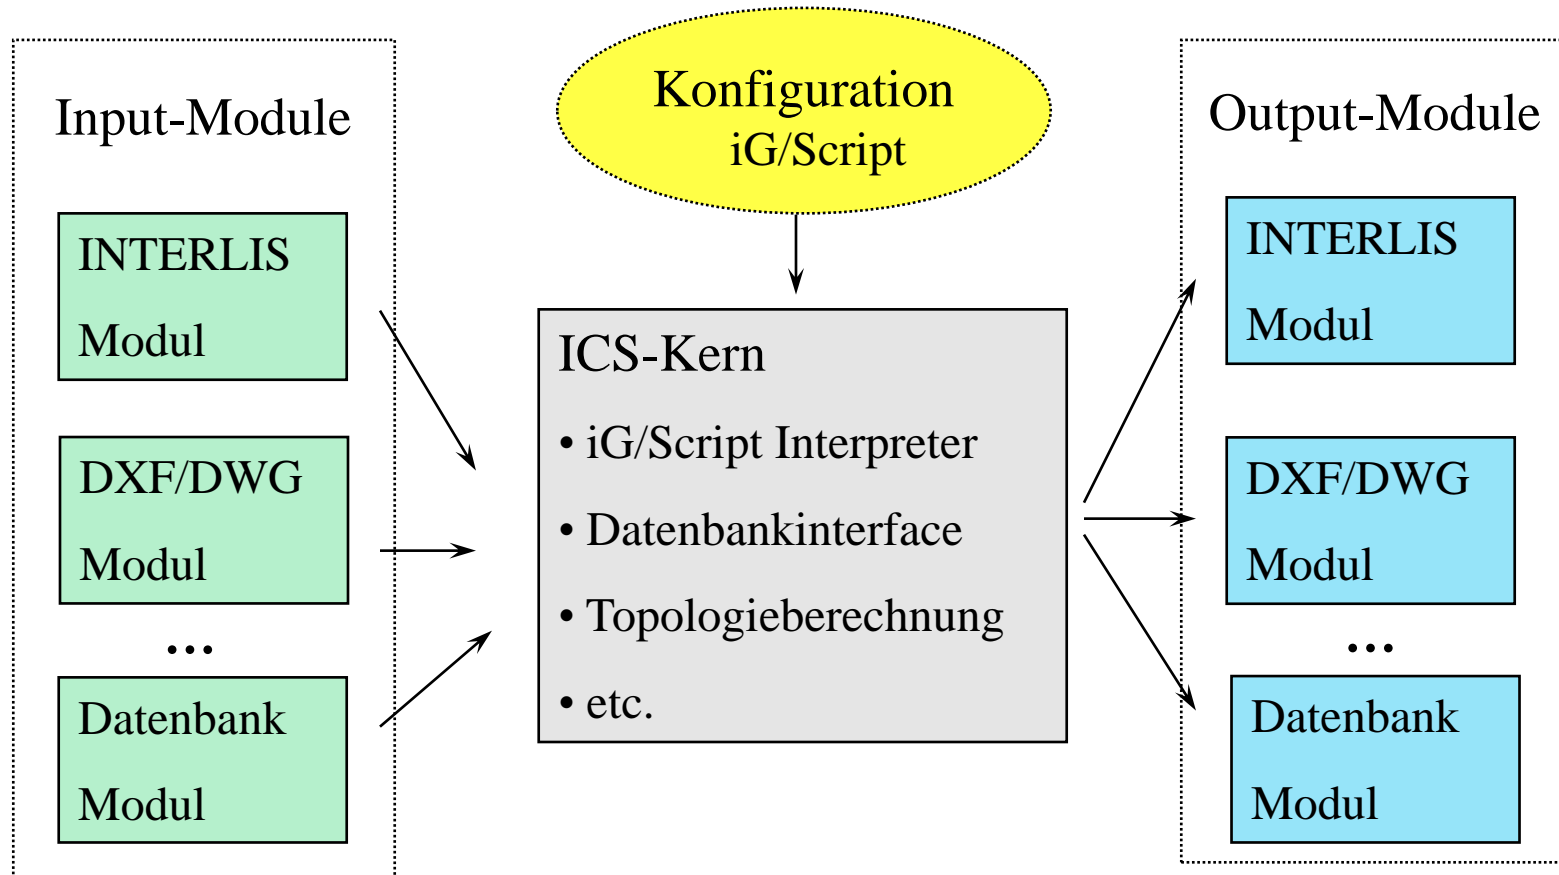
Input-Module

INTERLIS

Modul

DXF/DWG

Modul

...

Datenbank

Modul

Konfiguration
iG/Script

ICS-Kern

• iG/Script Interpreter

• Datenbankinterface

• Topologieberechnung

• etc.

Output-Module

INTERLIS

Modul

DXF/DWG

Modul

...

Datenbank

Modul